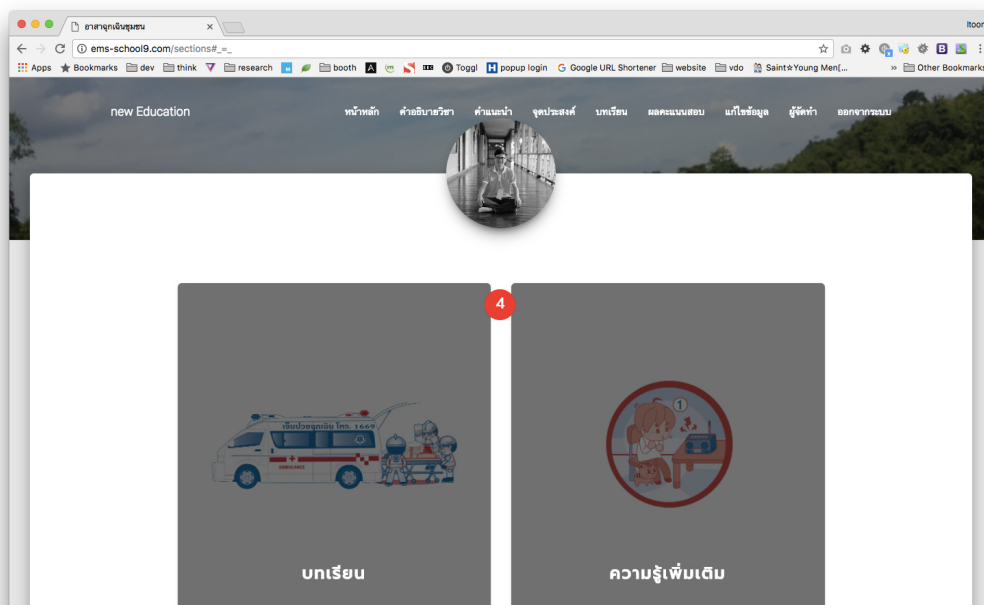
อาสาฉุกเฉินชุมชน ×

Itoon

ems-school9.com/sections#_=_

Apps Bookmarks dev think research booth Toggl popup login Google URL Shortener website vdo Saint☆Young Men[... » Other Bookmarks

new Education

หน้าหลัก คำอธิบายวิชา คำแนะนำ จุดประสงค์ บทเรียน ผลคะแนนสอบ แก้ไขข้อมูล ผู้จัดทำ ออกจากระบบ

4

เจ็บป่วยฉุกเฉิน โทร. 1669

AMBULANCE

1

บทเรียน

ความรู้เพิ่มเติม